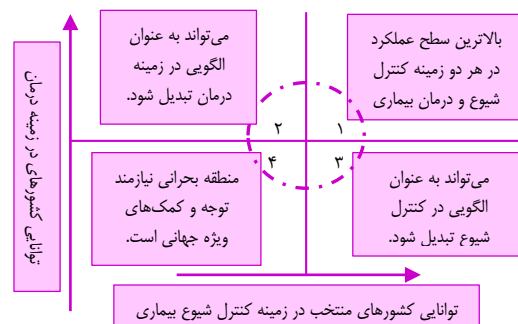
بالاترین سطح عملکرد در هر دو زمینه کنترل شیوع و درمان بیماری

می‌تواند به عنوان الگویی در زمینه درمان تبدیل شود.

۱

۲

۳

۴

می‌تواند به عنوان الگویی در کنترل شیوع تبدیل شود.

منطقه بحرانی نیازمند توجه و کمک‌های ویژه جهانی است.

توانایی کشورهای در زمینه درمان

توانایی کشورهای منتخب در زمینه کنترل شیوع بیماری